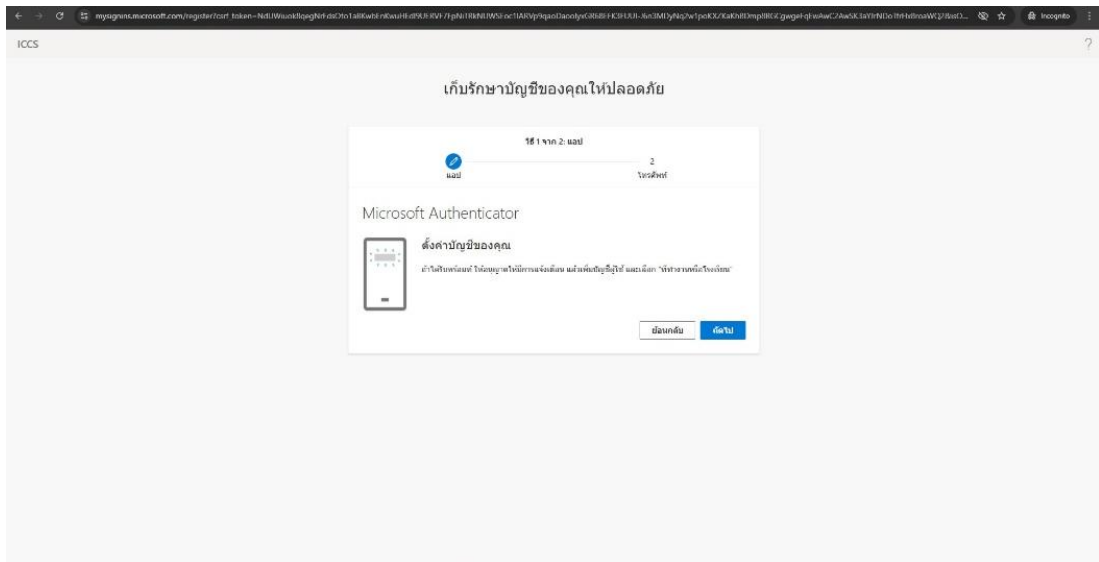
mysignins.microsoft.com/register?csrf_token=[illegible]

Incognito

ICCS

?

เก็บรักษาบัญชีของคุณให้ปลอดภัย

วิธี 1 จาก 2: แอป

แอป

2

โทรศัพท์

Microsoft Authenticator

ตั้งค่าบัญชีของคุณ

ถ้าได้รับพร้อมท์ ให้อนุญาตให้มีการแจ้งเตือน แล้วเพิ่มบัญชีผู้ใช้ และเลือก "ที่ทำงานหรือโรงเรียน"

ย้อนกลับ

ถัดไป